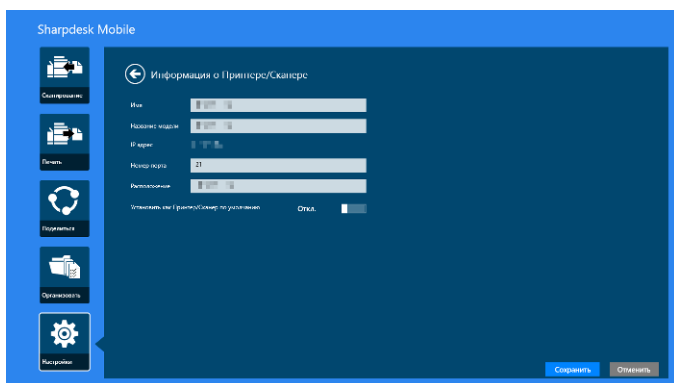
Sharpdesk Mobile

Сканирование

Печать

Поделиться

Организовать

Настройки

Информация о Принтере/Сканере

Имя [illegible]

Название модели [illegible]

IP адрес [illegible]

Номер порта 21

Расположение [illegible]

Установить как Принтер/Сканер по умолчанию Откл.

Сохранить Отменить